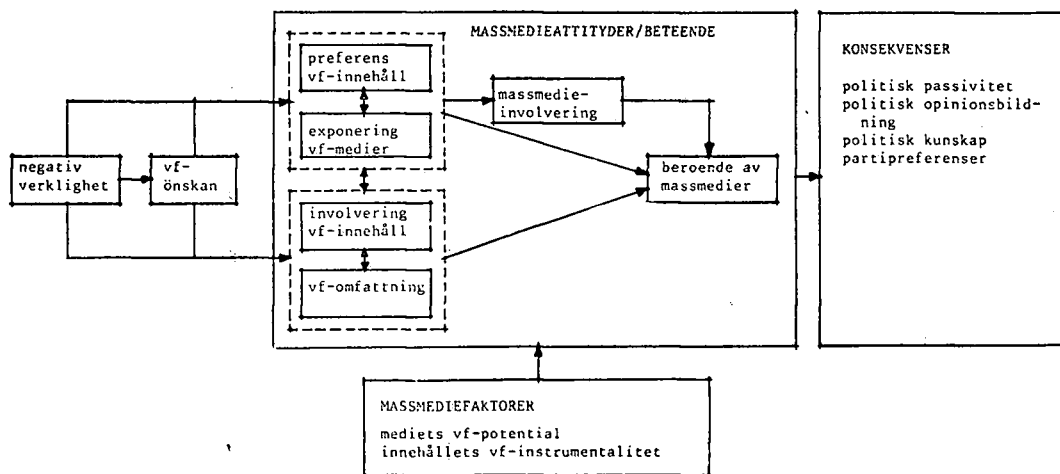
negativ verklighet

vf-önskan

MASSMEDIEATTITYDER/BETEENDE

preferens vf-innehåll

exponering vf-medier

involvering vf-innehåll

vf-omfattning

massmedie-involvering

beroende av massmedier

KONSEKVENSER

politisk passivitet
politisk opinionsbildning
politisk kunskap
partipreferenser

MASSMEDIEFAKTORER

mediets vf-potential
innehållets vf-instrumentalitet